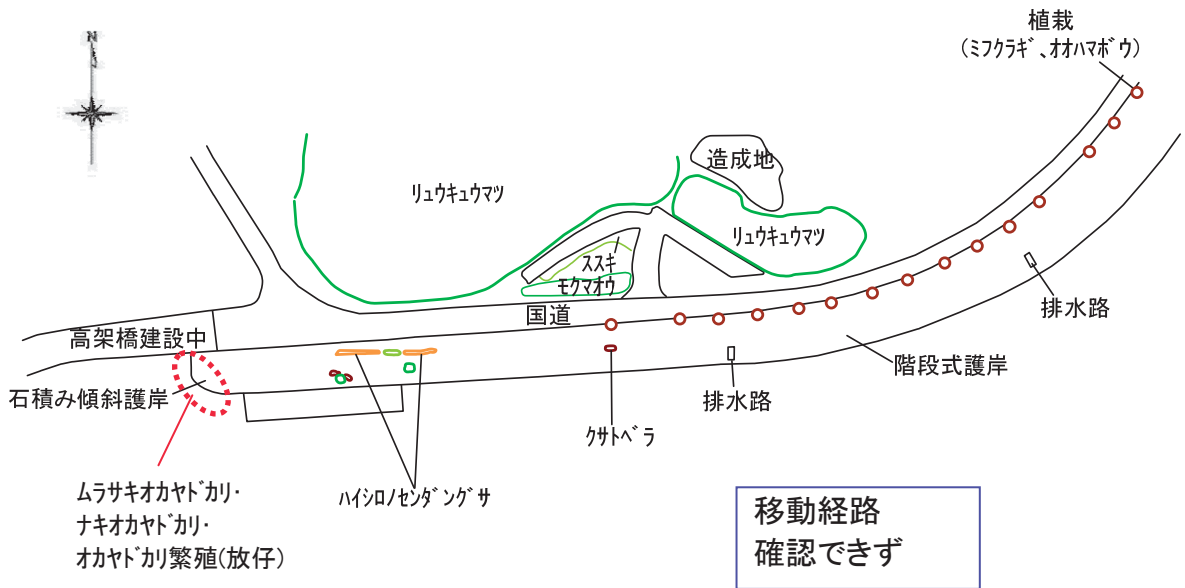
N

植栽
（ミフクラギ゙、オオハマボ゙ウ）

造成地

リュウキュウマツ

リュウキュウマツ

ススキ
モクマオウ

国道

高架橋建設中

石積み傾斜護岸

排水路

階段式護岸

排水路

クサトベ゙ラ

ムラサキオカヤド゙カリ・
ナキオカヤド゙カリ・
オカヤド゙カリ繁殖(放仔)

ハイシロノセンダ゙ング゙サ

移動経路
確認できず